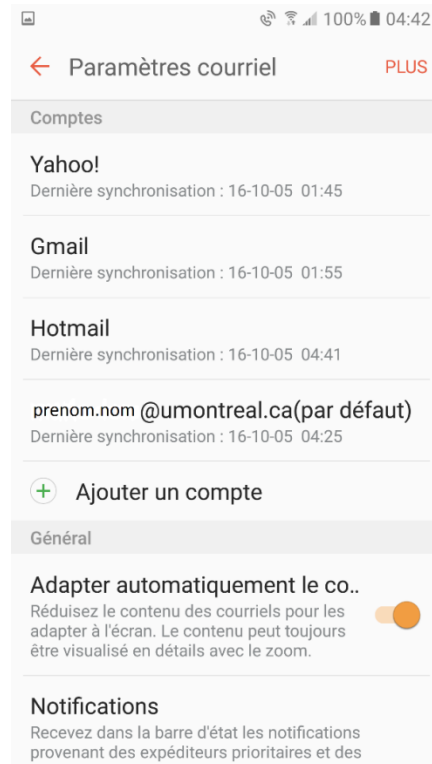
100% 04:42

← Paramètres courriel PLUS

Comptes

Yahoo!
Dernière synchronisation : 16-10-05 01:45

Gmail
Dernière synchronisation : 16-10-05 01:55

Hotmail
Dernière synchronisation : 16-10-05 04:41

prenom.nom @umontreal.ca(par défaut)
Dernière synchronisation : 16-10-05 04:25

+ Ajouter un compte

Général

Adapter automatiquement le co..
Réduisez le contenu des courriels pour les adapter à l'écran. Le contenu peut toujours être visualisé en détails avec le zoom.

Notifications
Recevez dans la barre d'état les notifications provenant des expéditeurs prioritaires et des